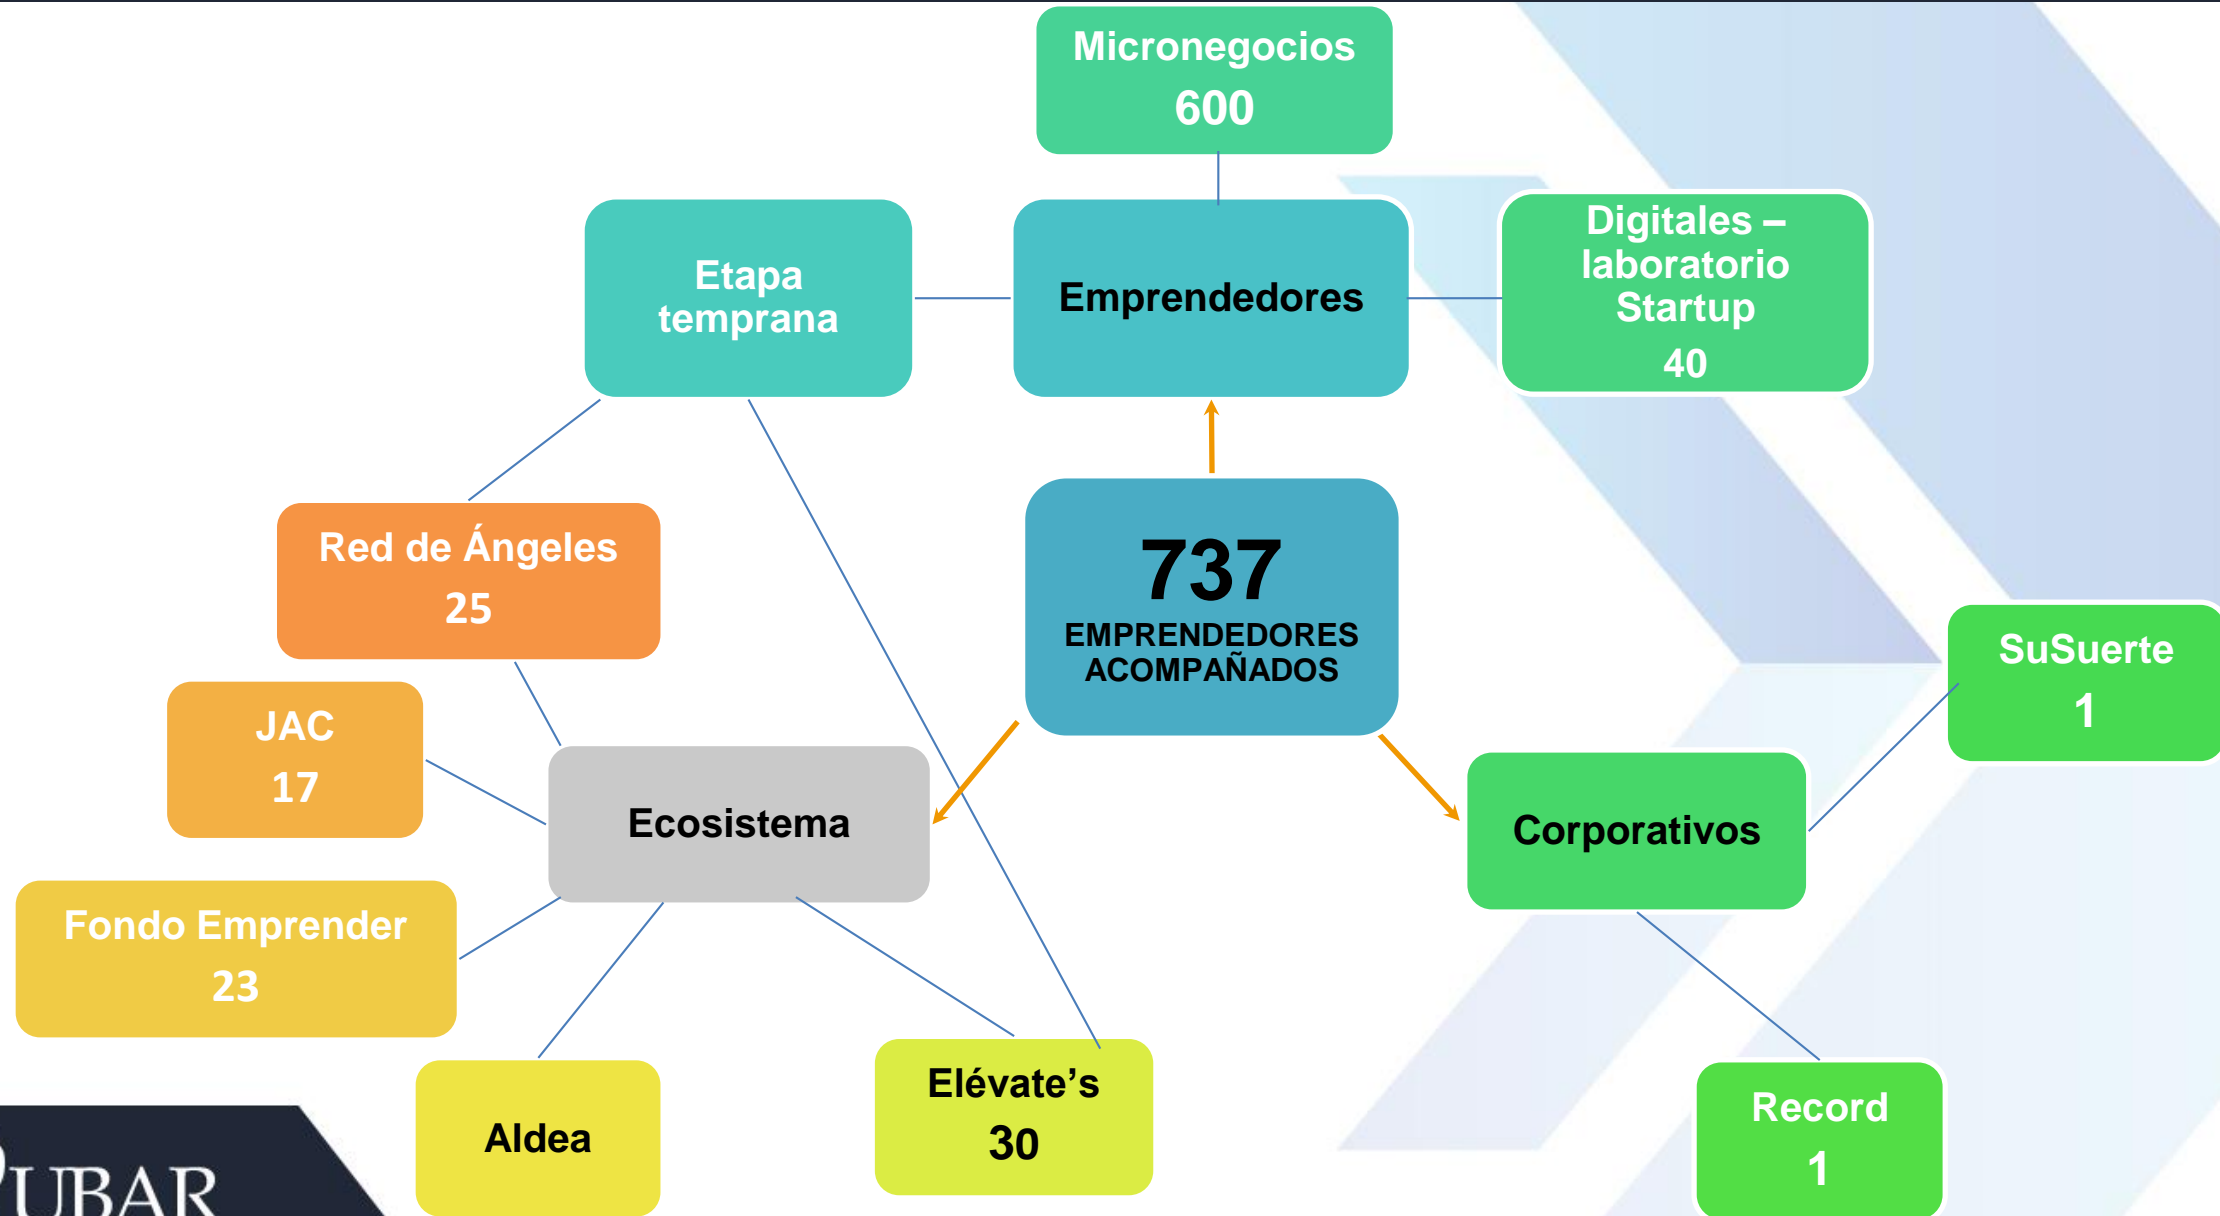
Micronegocios
600

Etapa temprana

Emprendedores

Digitales – laboratorio Startup
40

Red de Ángeles
25

737
EMPRENDEDORES ACOMPAÑADOS

SuSuerte
1

JAC
17

Ecosistema

Corporativos

Fondo Emprender
23

Aldea

Elévate's
30

Record
1

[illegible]UBAR